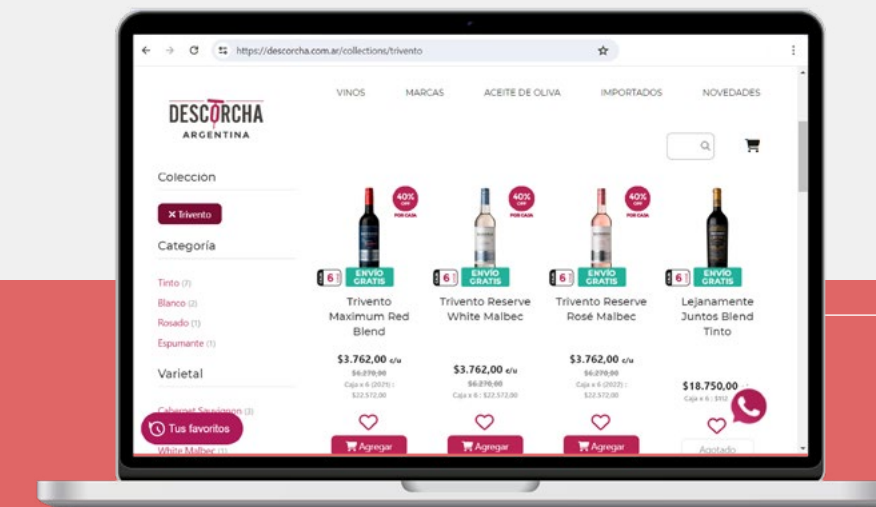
https://descorcha.com.ar/collections/trivento

DESCORCHA ARGENTINA

VINOS MARCAS ACEITE DE OLIVA IMPORTADOS NOVEDADES

Colección

✕ Trivento

Categoría

Tinto (7)
Blanco (2)
Rosado (1)
Espumante (1)

Varietal

Cabernet Sauvignon (3)
White Malbec (1)

Tus favoritos

40% OFF POR CAJA
6 ENVÍO GRATIS
Trivento Maximum Red Blend
$3.762,00 c/u
$6.270,00
Caja x 6 (2021) : $22.572,00
Agregar

40% OFF POR CAJA
6 ENVÍO GRATIS
Trivento Reserve White Malbec
$3.762,00 c/u
$6.270,00
Caja x 6 : $22.572,00
Agregar

40% OFF POR CAJA
6 ENVÍO GRATIS
Trivento Reserve Rosé Malbec
$3.762,00 c/u
$6.270,00
Caja x 6 (2022) : $22.572,00
Agregar

6 ENVÍO GRATIS
Lejanamente Juntos Blend Tinto
$18.750,00
Caja x 6 : $112.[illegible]
Agotado